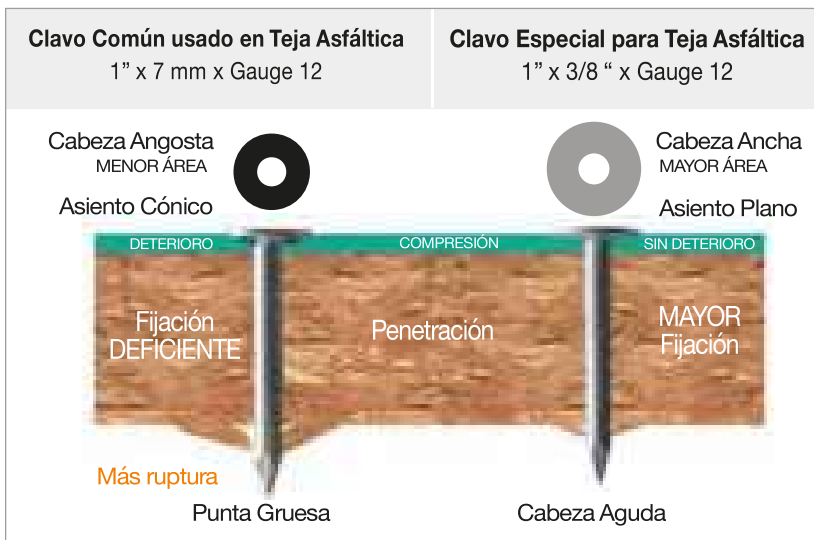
| Clavo Común usado en Teja Asfáltica 1” x 7 mm x Gauge 12 | Clavo Especial para Teja Asfáltica 1” x 3/8 “ x Gauge 12 |
|---|---|

Cabeza Angosta
MENOR ÁREA

Asiento Cónico

Cabeza Ancha
MAYOR ÁREA

Asiento Plano

DETERIORO

COMPRESIÓN

SIN DETERIORO

Fijación DEFICIENTE

Penetración

MAYOR Fijación

Más ruptura

Punta Gruesa

Cabeza Aguda